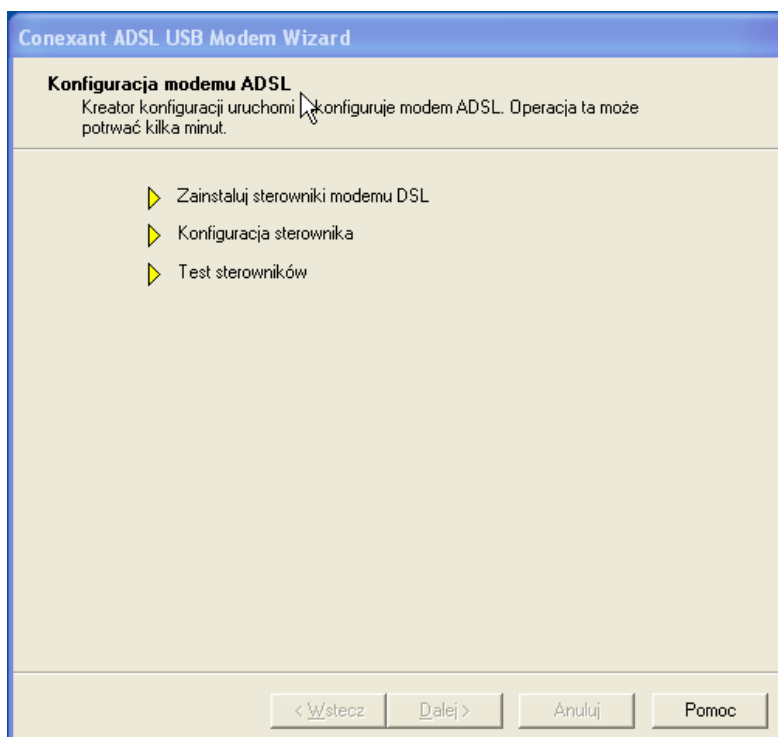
Conexant ADSL USB Modem Wizard

Konfiguracja modemu ADSL

Kreator konfiguracji uruchomi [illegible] konfiguruje modem ADSL. Operacja ta może potrwać kilka minut.

Zainstaluj sterowniki modemu DSL

Konfiguracja sterownika

Test sterowników

< Wstecz | Dalej > | Anuluj | Pomoc